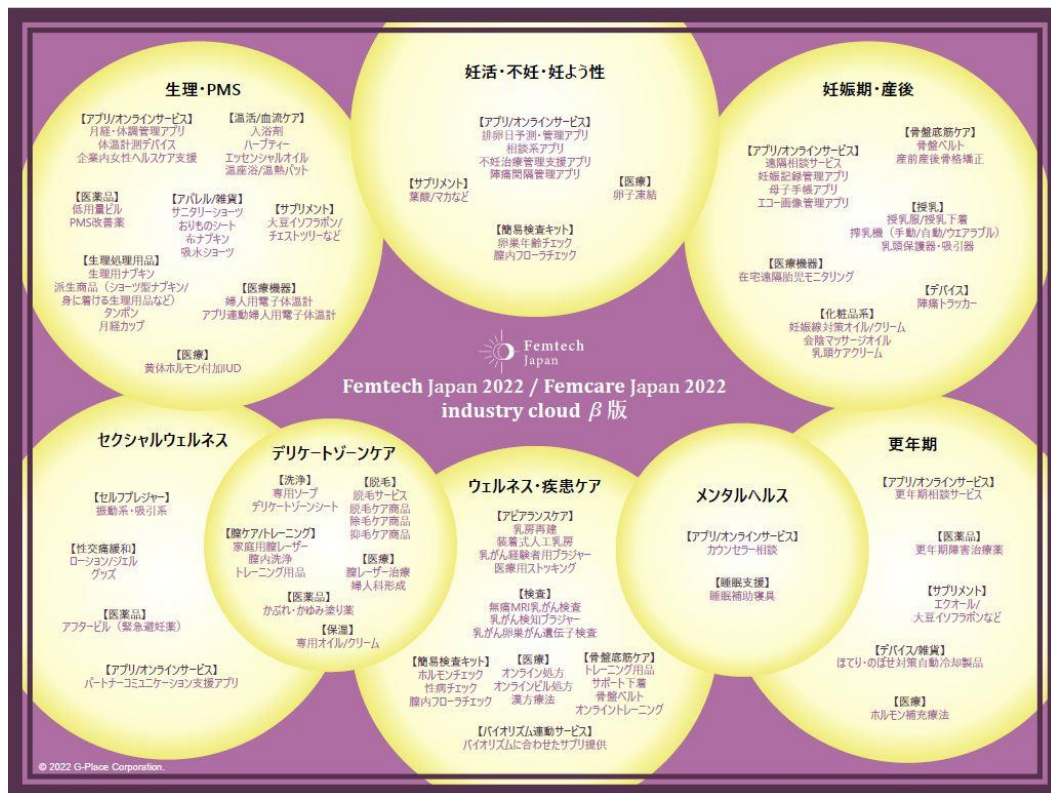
生理・PMS

【アプリ/オンラインサービス】
月経・体調管理アプリ
体温計測デバイス
企業内女性ヘルスケア支援

【温活/血流ケア】
入浴剤
ハーブティー
エッセンシャルオイル
温座浴/温熱パット

【医薬品】
低用量ピル
PMS改善薬

【アパレル/雑貨】
サニタリーショーツ
おりものシート
布ナプキン
吸水ショーツ

【サプリメント】
大豆イソフラボン/
チェストツリーなど

【生理処理用品】
生理用ナプキン
派生商品（ショーツ型ナプキン/
身に着ける生理用品など）
タンポン
月経カップ

【医療機器】
婦人用電子体温計
アプリ連動婦人用電子体温計

【医療】
黄体ホルモン付加IUD

妊活・不妊・妊よう性

【アプリ/オンラインサービス】
排卵日予測・管理アプリ
相談系アプリ
不妊治療管理支援アプリ
陣痛間隔管理アプリ

【サプリメント】
葉酸/マカなど

【医療】
卵子凍結

【簡易検査キット】
卵巣年齢チェック
膣内フローラチェック

妊娠期・産後

【アプリ/オンラインサービス】
遠隔相談サービス
妊娠記録管理アプリ
母子手帳アプリ
エコー画像管理アプリ

【骨盤底筋ケア】
骨盤ベルト
産前産後骨格矯正

【授乳】
授乳服/授乳下着
搾乳機（手動/自動/ウェアラブル）
乳頭保護器・吸引器

【医療機器】
在宅遠隔胎児モニタリング

【デバイス】
陣痛トラッカー

【化粧品系】
妊娠線対策オイル/クリーム
会陰マッサージオイル
乳頭ケアクリーム

Femtech Japan

Femtech Japan 2022 / Femcare Japan 2022
industry cloud β版

セクシャルウェルネス

【セルフプレジャー】
振動系・吸引系

【性交痛緩和】
ローション/ジェル
グッズ

【医薬品】
アフターピル（緊急避妊薬）

【アプリ/オンラインサービス】
パートナーコミュニケーション支援アプリ

デリケートゾーンケア

【洗浄】
専用ソープ
デリケートゾーンシート

【脱毛】
脱毛サービス
脱毛ケア商品
除毛ケア商品
抑毛ケア商品

【膣ケア/トレーニング】
家庭用膣レーザー
膣内洗浄
トレーニング用品

【医療】
膣レーザー治療
婦人科形成

【医薬品】
かぶれ・かゆみ塗り薬

【保湿】
専用オイル/クリーム

ウェルネス・疾患ケア

【アピアランスケア】
乳房再建
装着式人工乳房
乳がん経験者用ブラジャー
医療用ストッキング

【検査】
無痛MRI乳がん検査
乳がん検知ブラジャー
乳がん卵巣がん遺伝子検査

【簡易検査キット】
ホルモンチェック
性病チェック
膣内フローラチェック

【医療】
オンライン処方
オンラインピル処方
漢方療法

【骨盤底筋ケア】
トレーニング用品
サポート下着
骨盤ベルト
オンライントレーニング

【バイオリズム連動サービス】
バイオリズムに合わせたサプリ提供

メンタルヘルス

【アプリ/オンラインサービス】
カウンセラー相談

【睡眠支援】
睡眠補助寝具

更年期

【アプリ/オンラインサービス】
更年期相談サービス

【医薬品】
更年期障害治療薬

【サプリメント】
エクオール/
大豆イソフラボンなど

【デバイス/雑貨】
ほてり・のぼせ対策自動冷却製品

【医療】
ホルモン補充療法

© 2022 G-Place Corporation.